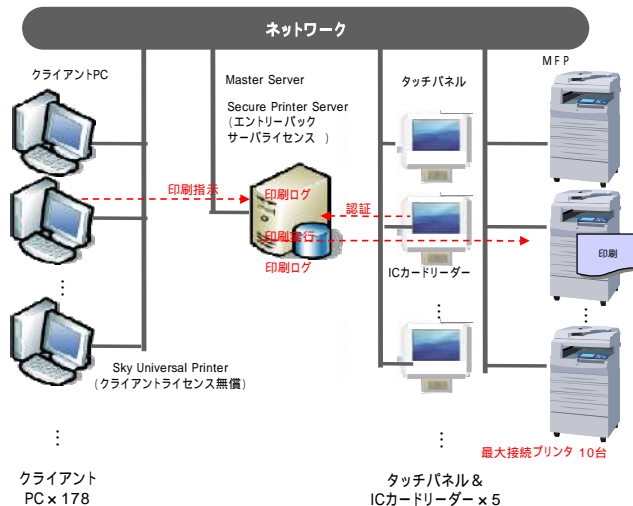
ネットワーク

クライアントPC

Master Server

Secure Printer Server
（エントリーパック
サーバライセンス ）

タッチパネル

MFP

印刷指示

印刷ログ

認証

印刷実行

印刷ログ

ICカードリーダー

印刷

Sky Universal Printer
（クライアントライセンス無償）

最大接続プリンタ 10台

クライアント
PC × 178

タッチパネル＆
ICカードリーダー × 5